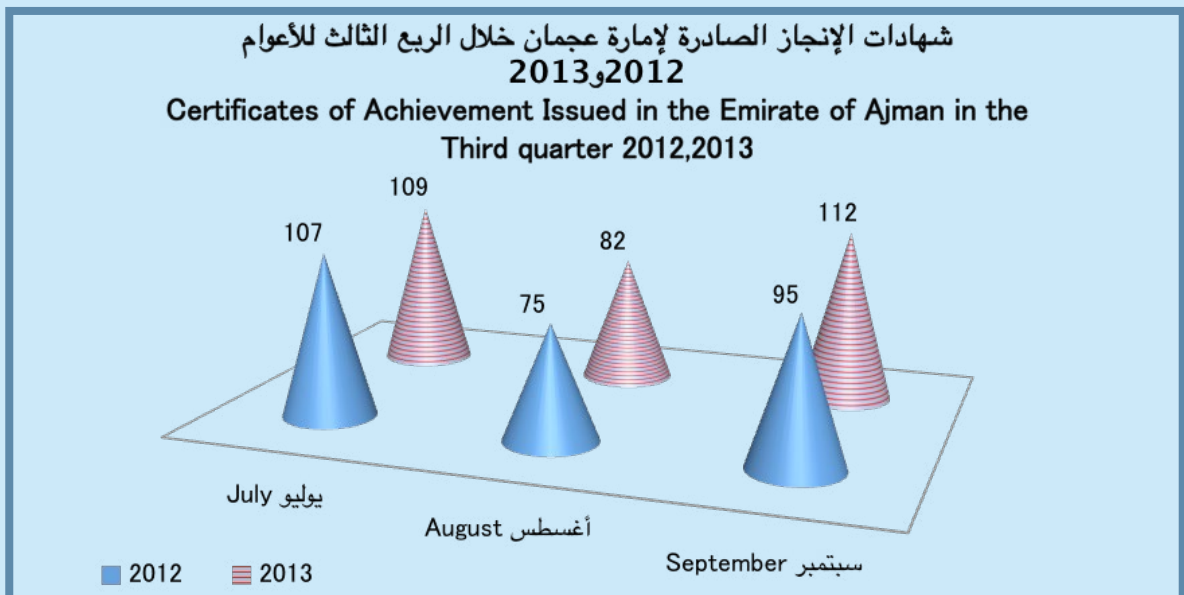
شهادات الإنجاز الصادرة لإمارة عجمان خلال الربع الثالث للأعوام 2012و2013

Certificates of Achievement Issued in the Emirate of Ajman in the Third quarter 2012,2013

107
109
75
82
95
112

يوليو July
أغسطس August
سبتمبر September

2012
2013